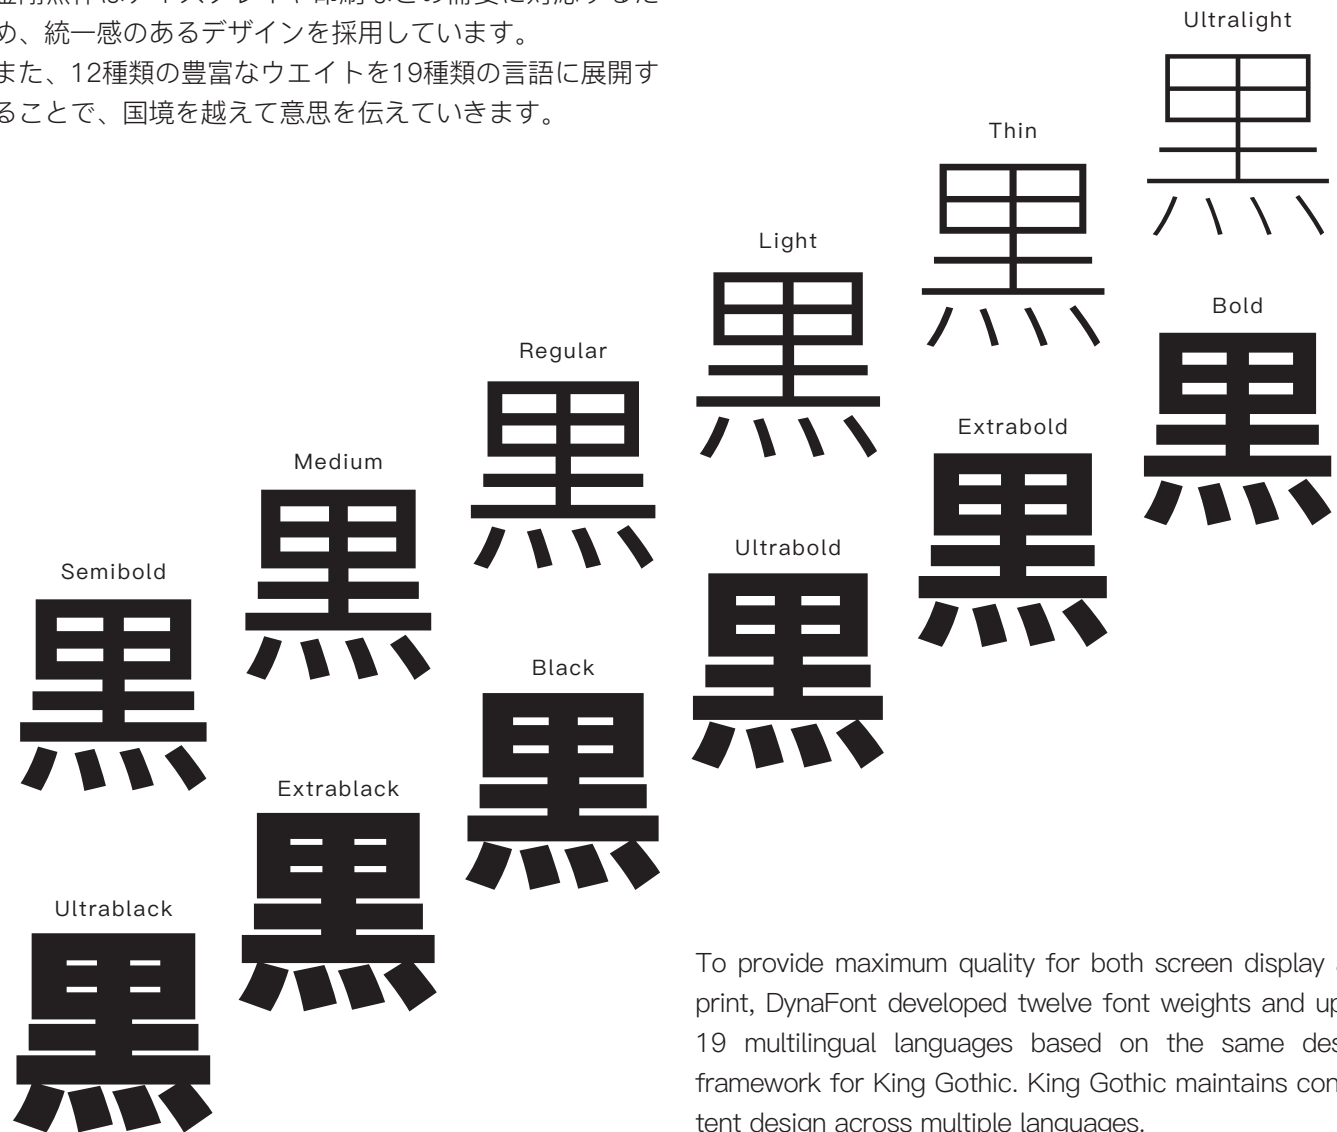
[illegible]め、統一感のあるデザインを採用しています。
また、12種類の豊富なウエイトを19種類の言語に展開することで、国境を越えて意思を伝えていきます。

Ultralight
黒
Thin
黒
Light
黒
Regular
黒
Medium
黒
Semibold
黒
Bold
黒
Extrabold
黒
Ultrabold
黒
Black
黒
Extrablack
黒
Ultrablack
黒

To provide maximum quality for both screen display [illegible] print, DynaFont developed twelve font weights and up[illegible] 19 multilingual languages based on the same des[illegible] framework for King Gothic. King Gothic maintains con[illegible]tent design across multiple languages.